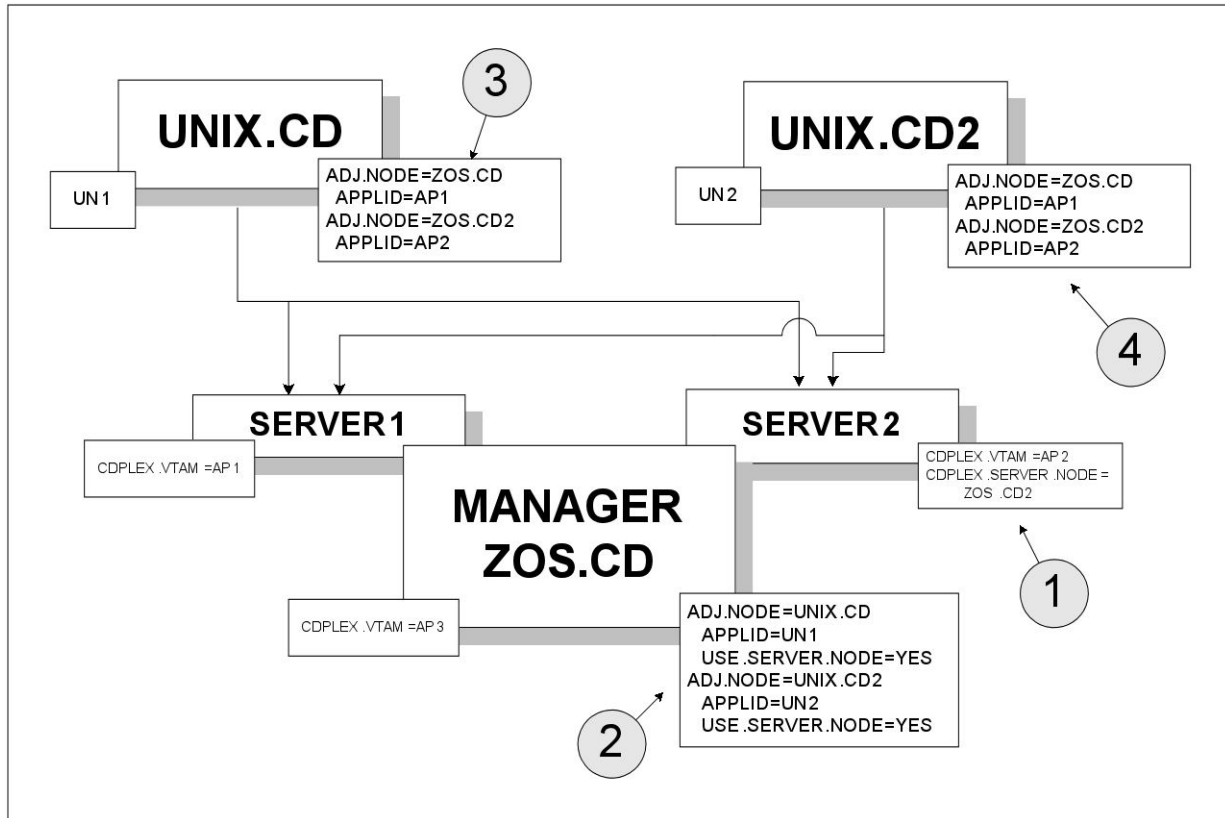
3

UNIX.CD

UN1

ADJ.NODE=ZOS.CD
APPLID=AP1
ADJ.NODE=ZOS.CD2
APPLID=AP2

UNIX.CD2

UN2

ADJ.NODE=ZOS.CD
APPLID=AP1
ADJ.NODE=ZOS.CD2
APPLID=AP2

4

SERVER1

CDPLEX.VTAM=AP1

SERVER2

CDPLEX.VTAM=AP2
CDPLEX.SERVER.NODE=
ZOS.CD2

1

MANAGER
ZOS.CD

CDPLEX.VTAM=AP3

ADJ.NODE=UNIX.CD
APPLID=UN1
USE.SERVER.NODE=YES
ADJ.NODE=UNIX.CD2
APPLID=UN2
USE.SERVER.NODE=YES

2